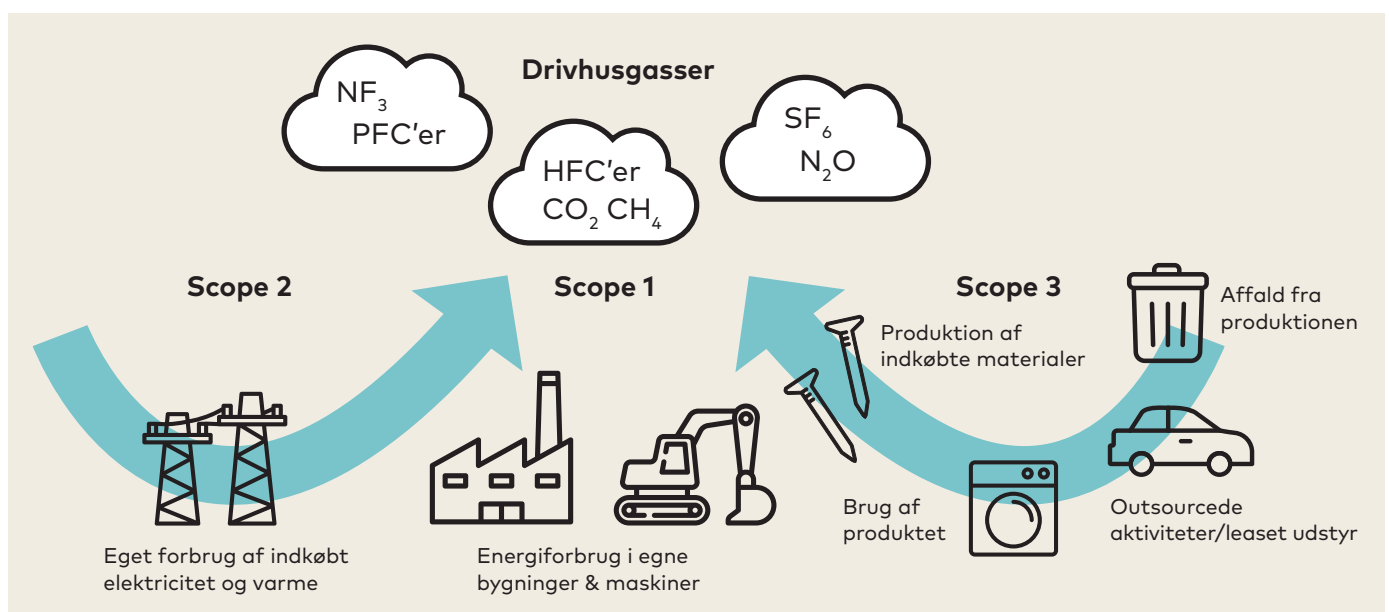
Drivhusgasser

$NF_3$ PFC'er

HFC'er $CO_2$ $CH_4$

$SF_6$ $N_2O$

Scope 2

Scope 1

Scope 3

Affald fra produktionen

Produktion af indkøbte materialer

Brug af produktet

Outsourcede aktiviteter/leaset udstyr

Eget forbrug af indkøbt elektricitet og varme

Energiforbrug i egne bygninger & maskiner